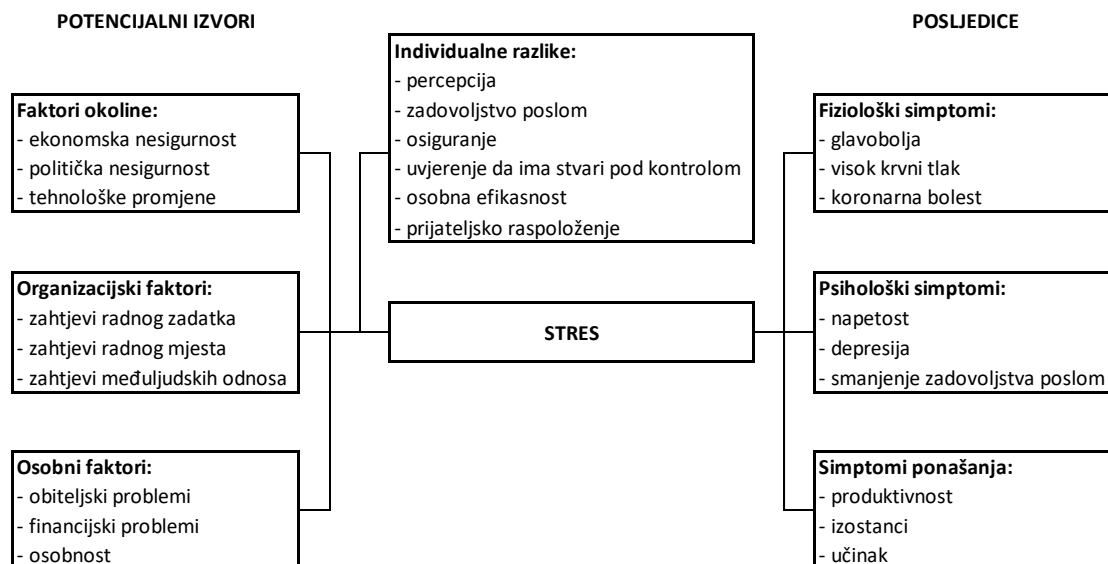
POTENCIJALNI IZVORI

POSLJEDICE

Individualne razlike:
- percepcija
- zadovoljstvo poslom
- osiguranje
- uvjerenje da ima stvari pod kontrolom
- osobna efikasnost
- prijateljsko raspoloženje

Faktori okoline:
- ekonomska nesigurnost
- politička nesigurnost
- tehnološke promjene

Organizacijski faktori:
- zahtjevi radnog zadatka
- zahtjevi radnog mjesta
- zahtjevi međuljudskih odnosa

Osobni faktori:
- obiteljski problemi
- financijski problemi
- osobnost

STRES

Fiziološki simptomi:
- glavobolja
- visok krvni tlak
- koronarna bolest

Psihološki simptomi:
- napetost
- depresija
- smanjenje zadovoljstva poslom

Simptomi ponašanja:
- produktivnost
- izostanci
- učinak